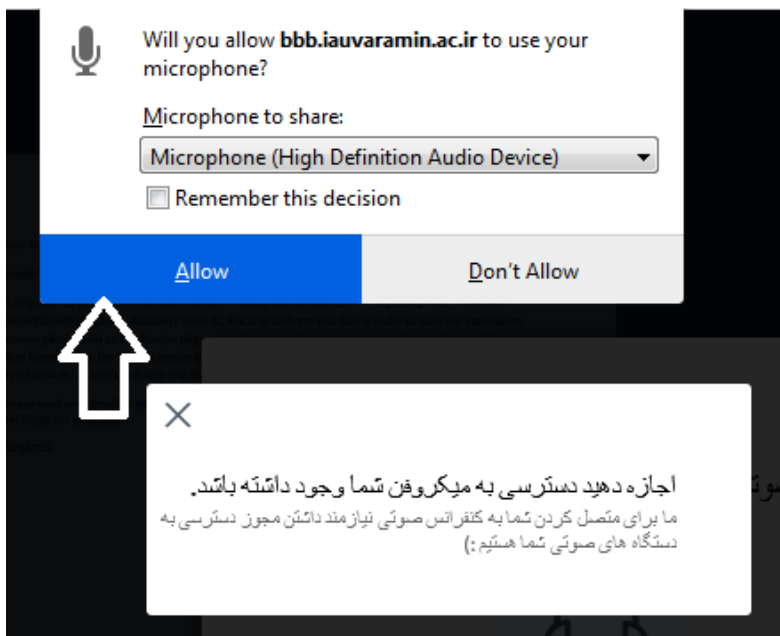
Will you allow **bbb.iauvaramin.ac.ir** to use your microphone?

Microphone to share:

Microphone (High Definition Audio Device)

Remember this decision

Allow

Don't Allow

اجازه دهید دسترسی به میکروفن شما وجود داشته باشد.

ما برای متصل کردن شما به کنفرانس صوتی نیازمند داشتن مجوز دسترسی به دستگاه های صوتی شما هستیم :)